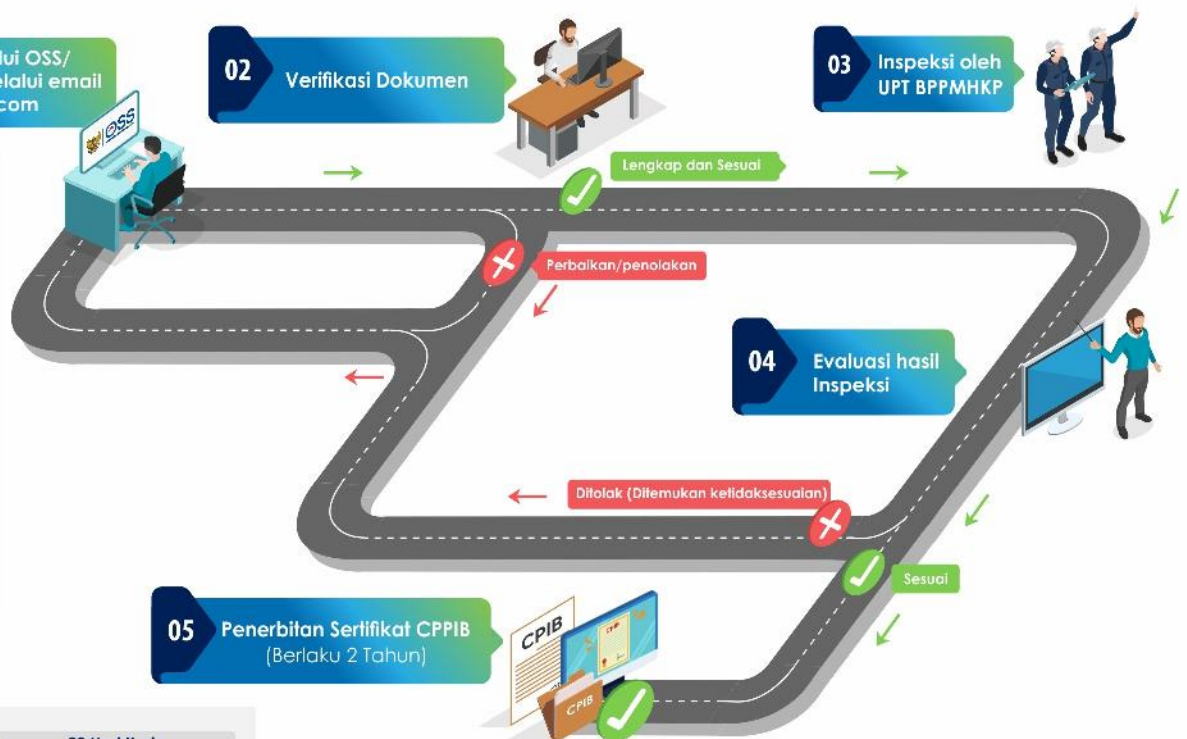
lui OSS/
elalui email
com

OSS

02 Verifikasi Dokumen

03 Inspeksi oleh UPT BPPMHKP

Lengkap dan Sesuai

Perbaikan/penolakan

04 Evaluasi hasil Inspeksi

Ditolak (Ditemukan ketidaksesuaian)

Sesuai

05 Penerbitan Sertifikat CPPIB
(Berlaku 2 Tahun)

CPIB

CPIB

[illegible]